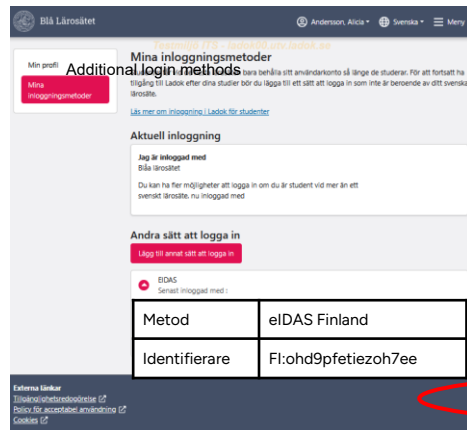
Blå Lärosätet
Andersson, Alicia
Svenska
Meny

Min profil
Mina inloggningsmetoder
Additional login methods

Mina inloggningsmetoder
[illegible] bara behålla sitt användarkonto så länge de studerar. För att fortsatt ha tillgång till Ladok efter dina studier bör du lägga till ett sätt att logga in som inte är beroende av ditt svenska lärosäte.
Läs mer om inloggning | Ladok för studenter

Aktuell inloggning
Jag är inloggad med
Blå lärosätet
Du kan ha fler möjligheter att logga in om du är student vid mer än ett svenskt lärosäte. nu inloggad med

Andra sätt att logga in
Lägg till annat sätt att logga in

EIDAS
Senast inloggad med :

| Metod | eIDAS Finland |
|---|---|
| Identifierare | FI:ohd9pfetiezoh7ee |

Externa länkar
Tillgänglighetsredogörelse
Policy för acceptabel användning
Cookies